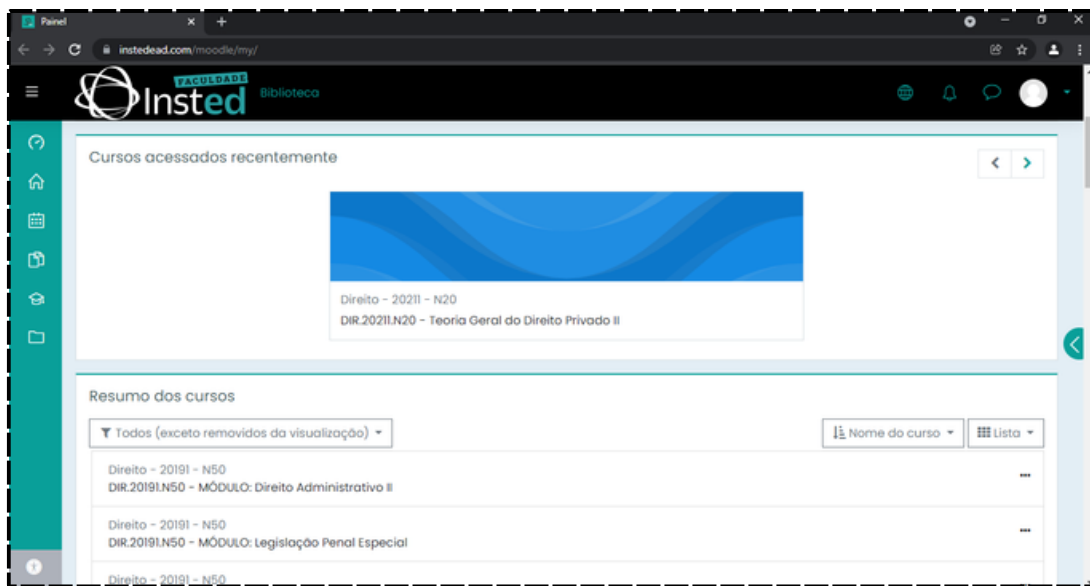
Painel

instedead.com/moodle/my/

FACULDADE Insted Biblioteca

Cursos acessados recentemente

Direito - 20211 - N20
DIR.20211.N20 - Teoria Geral do Direito Privado II

Resumo dos cursos

Todos (exceto removidos da visualização)

Nome do curso

Lista

Direito - 20191 - N50
DIR.20191.N50 - MÓDULO: Direito Administrativo II

Direito - 20191 - N50
DIR.20191.N50 - MÓDULO: Legislação Penal Especial

Direito - 20191 - N50